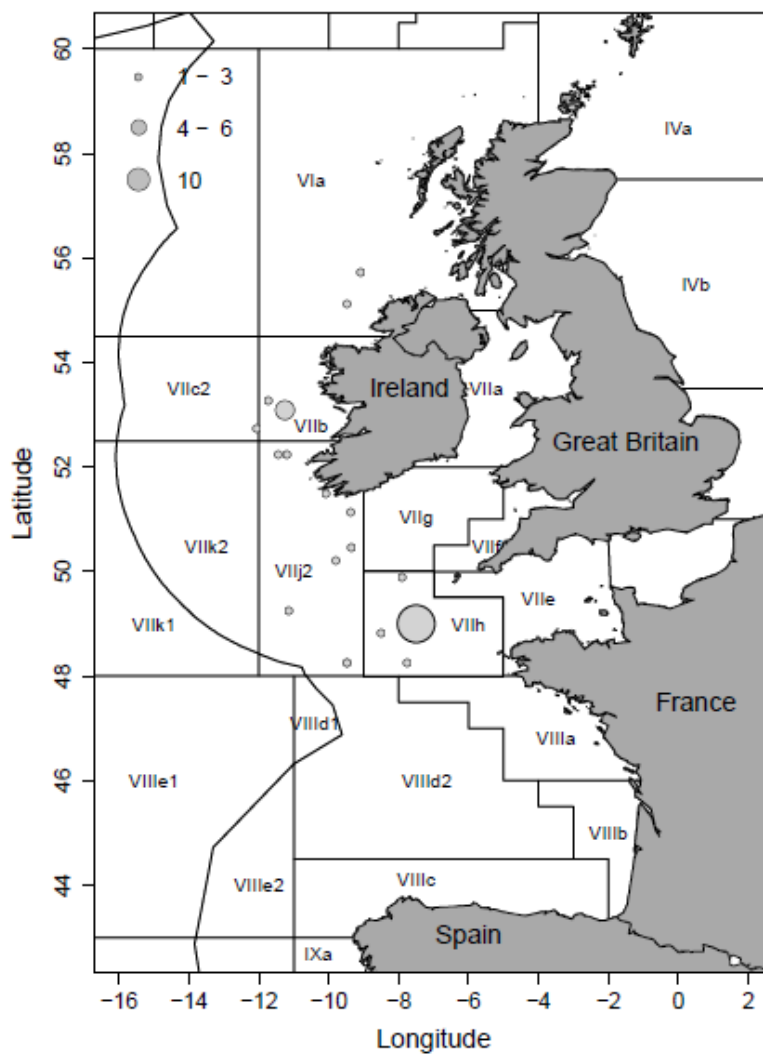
1 – 3
4 – 6
10

VIa
IVa
IVb
VIIc2
VIIb
Ireland
VIIa
Great Britain
VIIk2
VIIj2
VIIg
VIIf
VIIk1
VIIh
VIIe
France
VIIId1
VIIIa
VIIIe1
VIIId2
VIIIb
VIIIc
VIIIe2
Spain
IXa

60
58
56
54
52
50
48
46
44
Latitude

−16
−14
−12
−10
−8
−6
−4
−2
0
2
Longitude